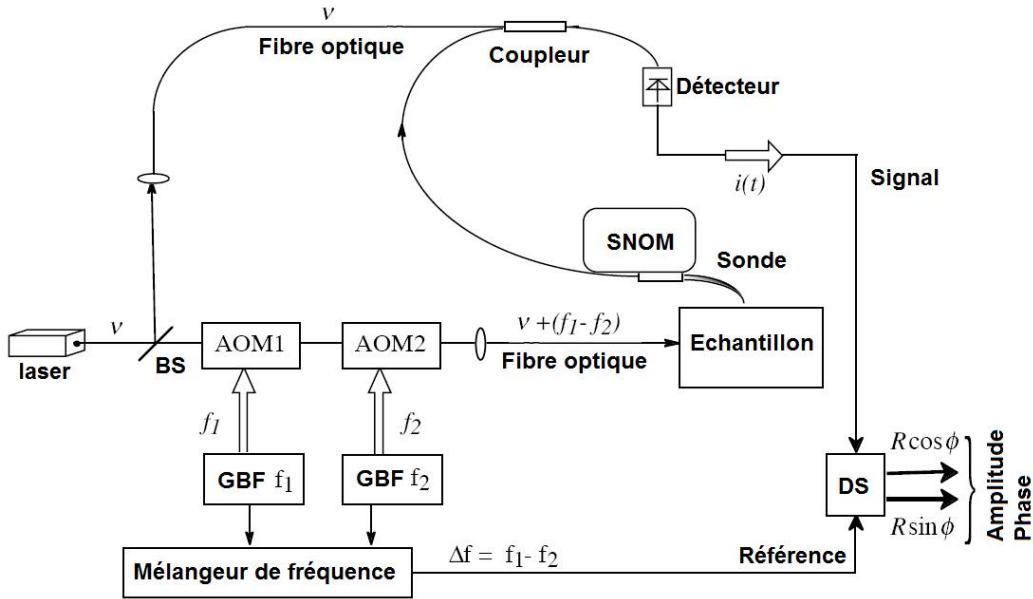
$\nu$
Fibre optique
Coupleur
Détecteur
$i(t)$
Signal
SNOM
Sonde
$\nu$
laser
BS
AOM1
AOM2
$\nu+(f_1-f_2)$
Fibre optique
Echantillon
$f_1$
$f_2$
GBF $f_1$
GBF $f_2$
DS
$R\cos\phi$
$R\sin\phi$
Amplitude
Phase
Mélangeur de fréquence
$\Delta f = f_1 - f_2$
Référence